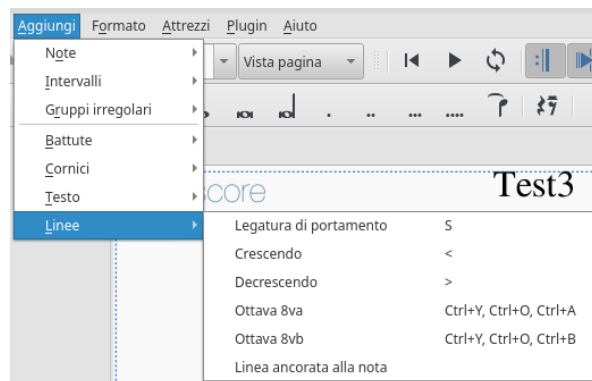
Aggiungi Formato Attrezzi Plugin Aiuto

Note
Intervalli
Gruppi irregolari
Battute
Cornici
Testo
Linee

Vista pagina

score
Test3

Legatura di portamento S
Crescendo <
Decrescendo >
Ottava 8va Ctrl+Y, Ctrl+O, Ctrl+A
Ottava 8vb Ctrl+Y, Ctrl+O, Ctrl+B
Linea ancorata alla nota